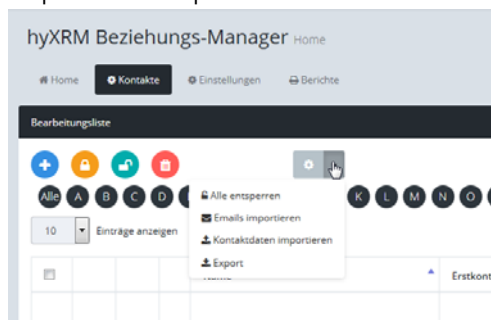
hyXRM Beziehungs-Manager Home

Home
Kontakte
Einstellungen
Berichte

Bearbeitungsliste

Alle A B C D K L M N O

10 Einträge anzeigen

Alle entsperren
Emails importieren
Kontaktdaten importieren
Export

Name
Erstkont